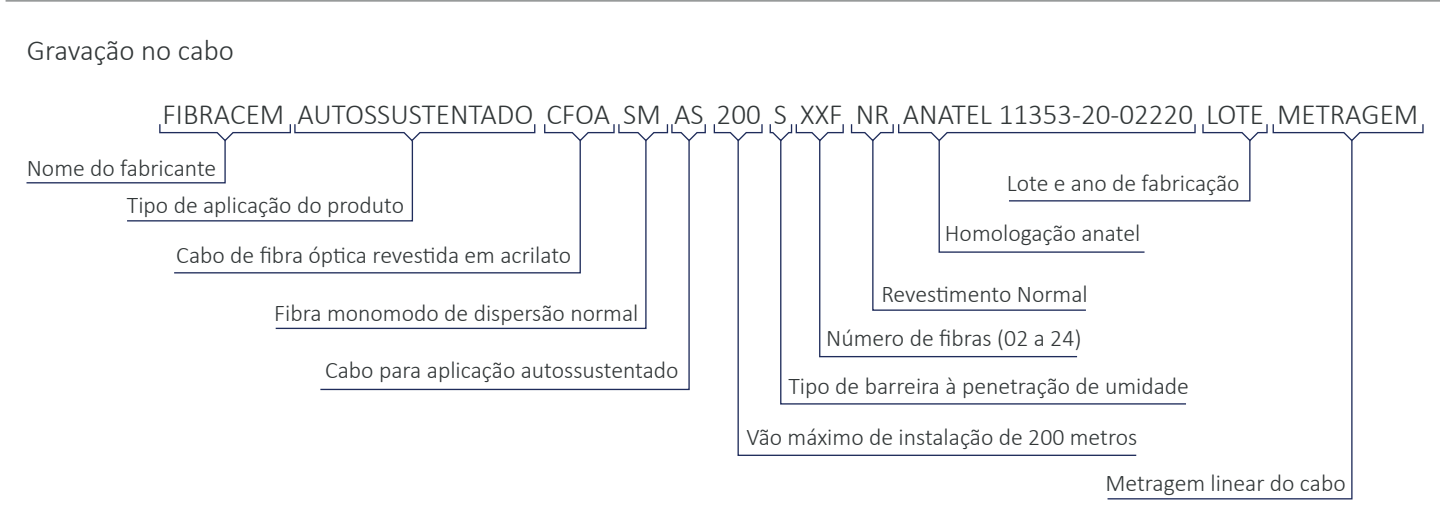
Gravação no cabo

FIBRACEM AUTOSSUSTENTADO CFOA SM AS 200 S XXF NR ANATEL 11353-20-02220 LOTE METRAGEM

Nome do fabricante

Tipo de aplicação do produto

Cabo de fibra óptica revestida em acrilato

Fibra monomodo de dispersão normal

Cabo para aplicação autossustentado

Lote e ano de fabricação

Homologação anatel

Revestimento Normal

Número de fibras (02 a 24)

Tipo de barreira à penetração de umidade

Vão máximo de instalação de 200 metros

Metragem linear do cabo